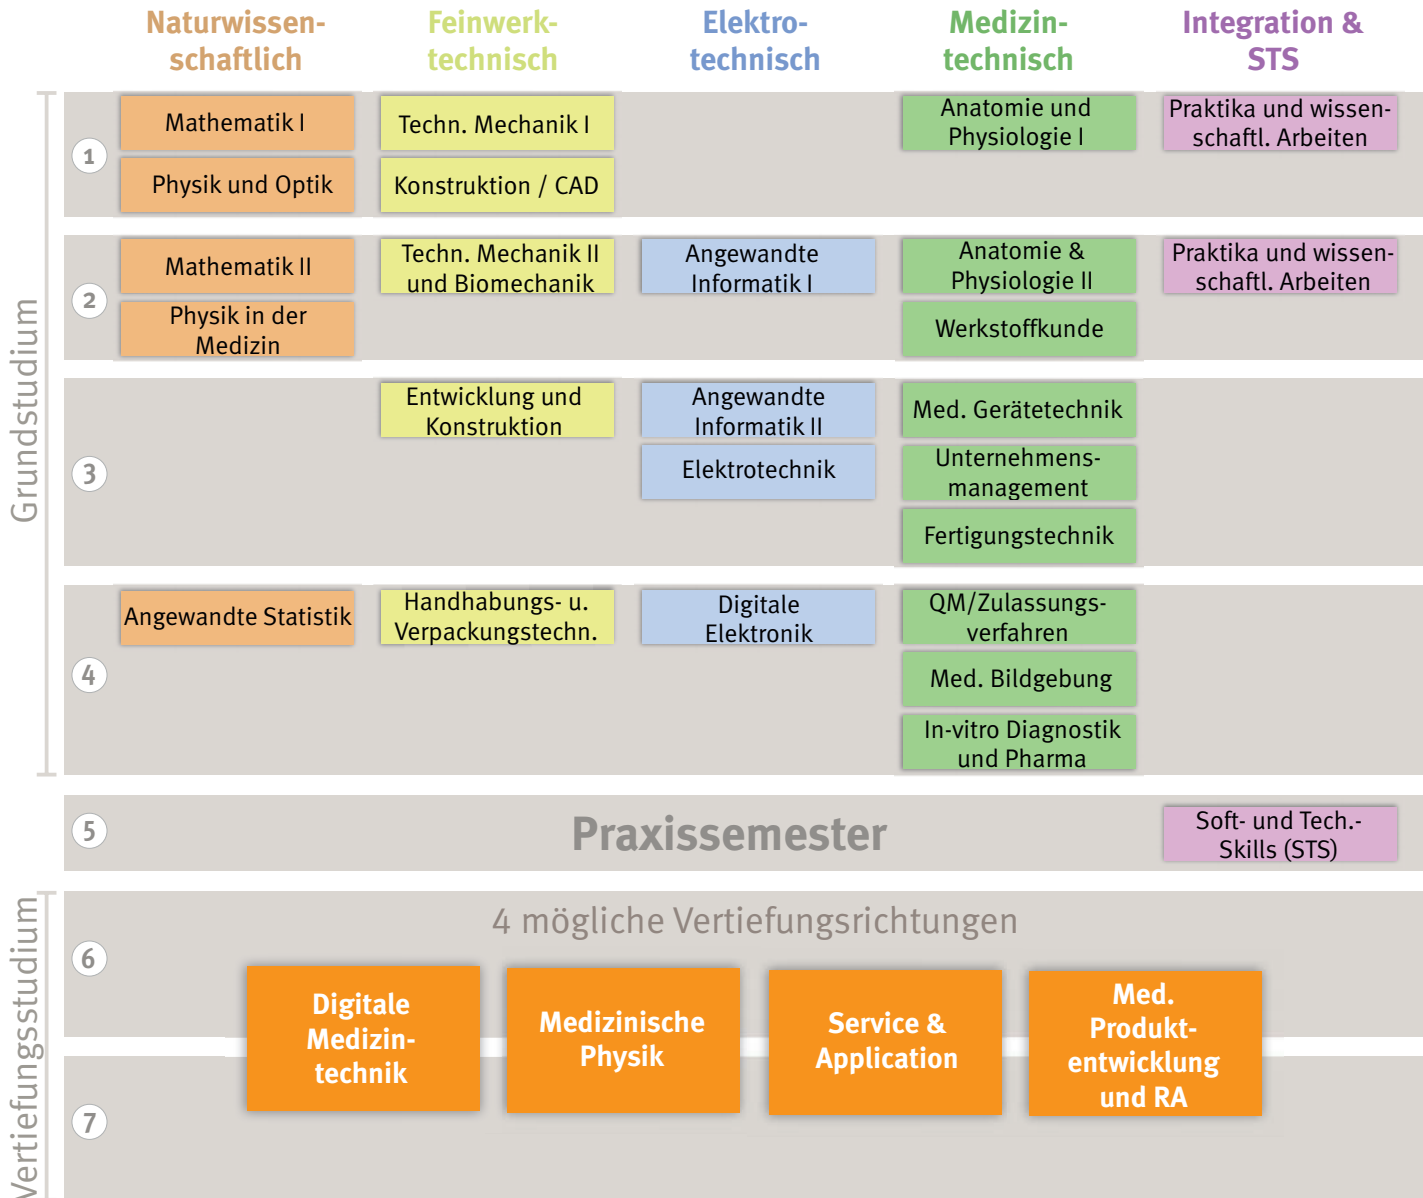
| | Naturwissenschaftlich | Feinwerktechnisch | Elektrotechnisch | Medizintechnisch | Integration & STS |
|---|---|---|---|---|---|
| 1 | Mathematik I<br>Physik und Optik | Techn. Mechanik I<br>Konstruktion / CAD | | Anatomie und Physiologie I | Praktika und wissenschaftl. Arbeiten |
| 2 | Mathematik II<br>Physik in der Medizin | Techn. Mechanik II und Biomechanik | Angewandte Informatik I | Anatomie & Physiologie II<br>Werkstoffkunde | Praktika und wissenschaftl. Arbeiten |
| 3 | | Entwicklung und Konstruktion | Angewandte Informatik II<br>Elektrotechnik | Med. Gerätetechnik<br>Unternehmensmanagement<br>Fertigungstechnik | |
| 4 | Angewandte Statistik | Handhabungs- u. Verpackungstechn. | Digitale Elektronik | QM/Zulassungsverfahren<br>Med. Bildgebung<br>In-vitro Diagnostik und Pharma | |

Grundstudium

5 Praxissemester

Soft- und Tech.-Skills (STS)

Vertiefungsstudium

6

7

4 mögliche Vertiefungsrichtungen

Digitale Medizintechnik

Medizinische Physik

Service & Application

Med. Produktentwicklung und RA